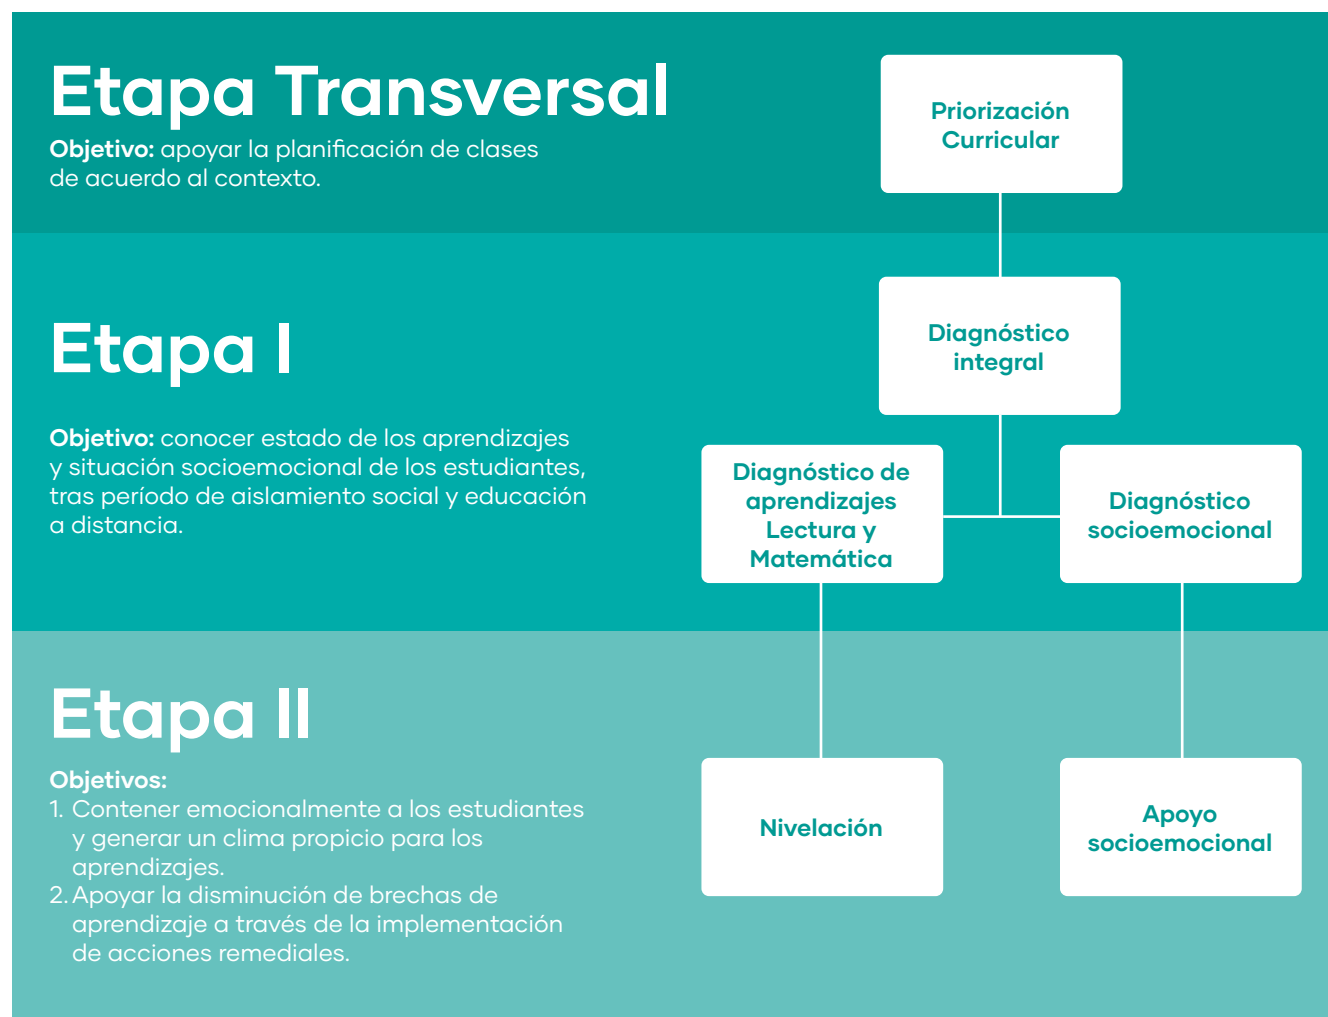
Etapa Transversal

**Objetivo:** apoyar la planificación de clases de acuerdo al contexto.

Priorización Curricular

Etapa I

**Objetivo:** conocer estado de los aprendizajes y situación socioemocional de los estudiantes, tras período de aislamiento social y educación a distancia.

Diagnóstico integral

Diagnóstico de aprendizajes Lectura y Matemática

Diagnóstico socioemocional

Etapa II

**Objetivos:**
1. Contener emocionalmente a los estudiantes y generar un clima propicio para los aprendizajes.
2. Apoyar la disminución de brechas de aprendizaje a través de la implementación de acciones remediales.

Nivelación

Apoyo socioemocional